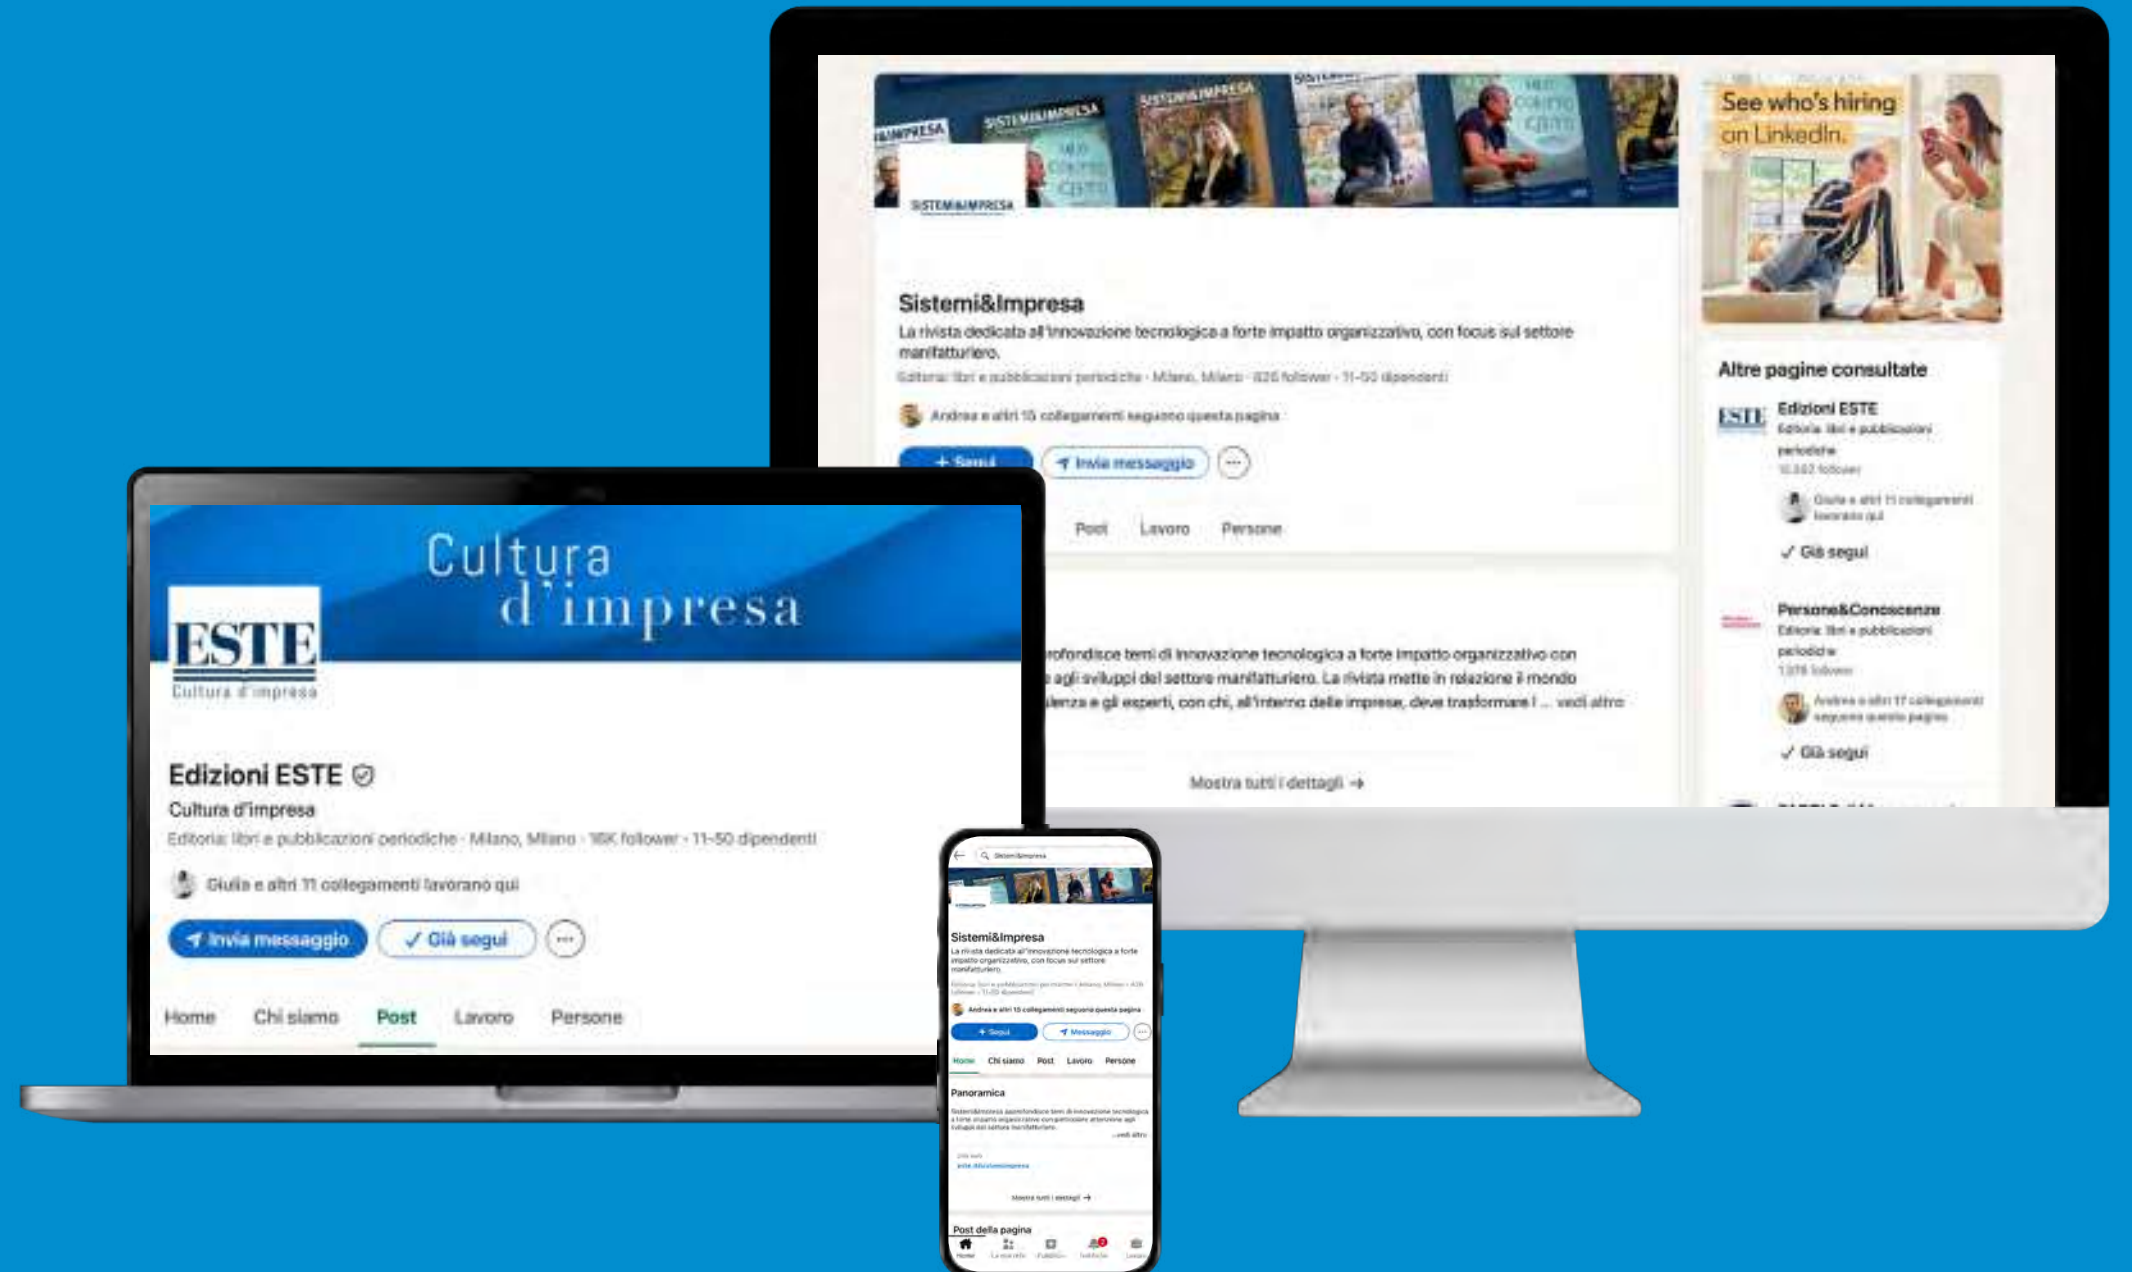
SISTEMI&IMPRESA

Sistemi&Impresa

La rivista dedicata all'innovazione tecnologica a forte impatto organizzativo, con focus sul settore manifatturiero.

Editoria: libri e pubblicazioni periodiche · Milano, Milano · 826 follower · 11-50 dipendenti

Andrea e altri 15 collegamenti seguono questa pagina

+ Segui

Invia messaggio

Post Lavoro Persone

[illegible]rofondisce temi di innovazione tecnologica a forte impatto organizzativo con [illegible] agli sviluppi del settore manifatturiero. La rivista mette in relazione il mondo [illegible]lenza e gli esperti, con chi, all'interno delle imprese, deve trasformare l ... vedi altro

Mostra tutti i dettagli →

See who's hiring on LinkedIn.

Altre pagine consultate

Edizioni ESTE
Editoria: libri e pubblicazioni periodiche
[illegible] follower
Giulia e altri 11 collegamenti lavorano qui
✓ Già segui

Persone&Conoscenze
Editoria: libri e pubblicazioni periodiche
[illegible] follower
Andrea e altri 17 collegamenti seguono questa pagina
✓ Già segui

Cultura d'impresa

ESTE
Cultura d'impresa

Edizioni ESTE

Cultura d'impresa

Editoria: libri e pubblicazioni periodiche · Milano, Milano · 16K follower · 11-50 dipendenti

Giulia e altri 11 collegamenti lavorano qui

Invia messaggio

✓ Già segui

Home Chi siamo Post Lavoro Persone

Sistemi&Impresa

Sistemi&Impresa

La rivista dedicata all'innovazione tecnologica a forte impatto organizzativo, con focus sul settore manifatturiero.

Editoria: libri e pubblicazioni periodiche · Milano, Milano · 826 follower · 11-50 dipendenti

Andrea e altri 15 collegamenti seguono questa pagina

+ Segui

Messaggio

Home Chi siamo Post Lavoro Persone

Panoramica

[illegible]

...vedi altro

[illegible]

Mostra tutti i dettagli →

Post della pagina

Home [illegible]